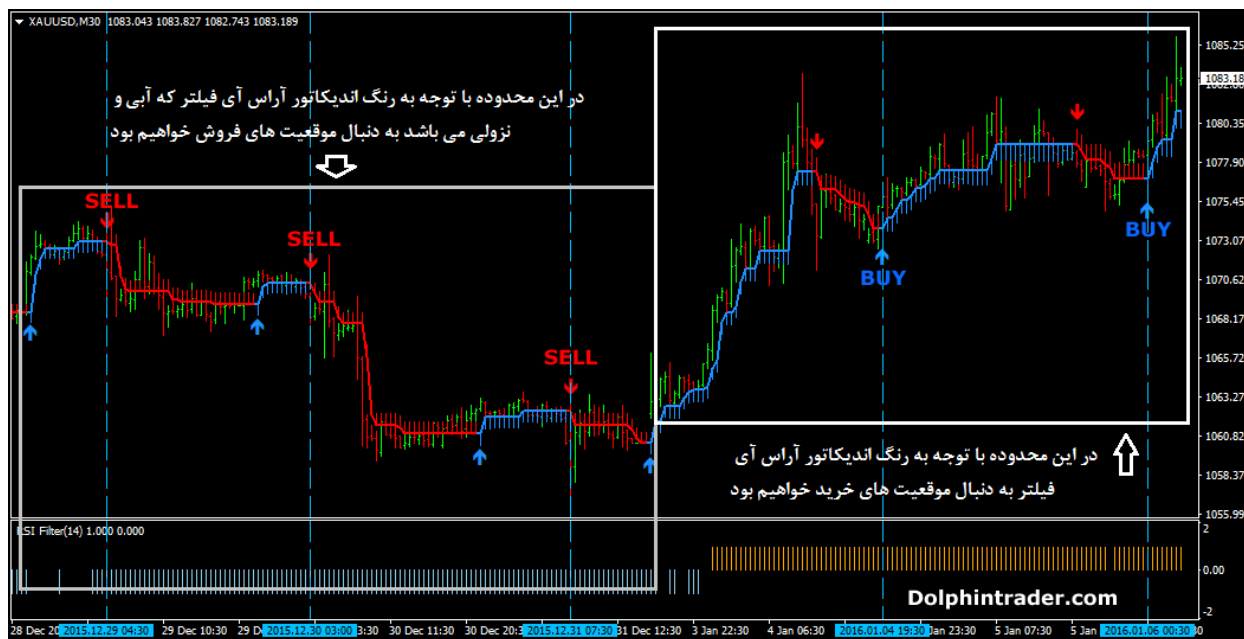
XAUUSD,M30 1083.043 1083.827 1082.743 1083.189

در این محدوده با توجه به رنگ اندیکاتور آراس آی فیلتر که آبی و نزولی می باشد به دنبال موقعیت های فروش خواهیم بود

SELL

SELL

SELL

BUY

BUY

در این محدوده با توجه به رنگ اندیکاتور آراس آی فیلتر به دنبال موقعیت های خرید خواهیم بود

1085.25
1083.18
1082.60
1080.35
1077.90
1075.45
1073.00
1070.62
1068.17
1065.72
1063.27
1060.82
1058.37
1055.95

RSI Filter(14) 1.000 0.000

2
0.00
-2

Dolphintrader.com

28 Dec 20 | 2015.12.29 04:30 | 29 Dec 10:30 | 29 D | 2015.12.30 03:00 | 3:30 | 30 Dec 11:30 | 30 Dec 20: | 2015.12.31 07:30 | 31 Dec 12:30 | 3 Jan 22:30 | 4 Jan 06:30 | 2016.01.04 19:30 | 23:30 | 5 Jan 07:30 | 5 Jan | 2016.01.06 00:30